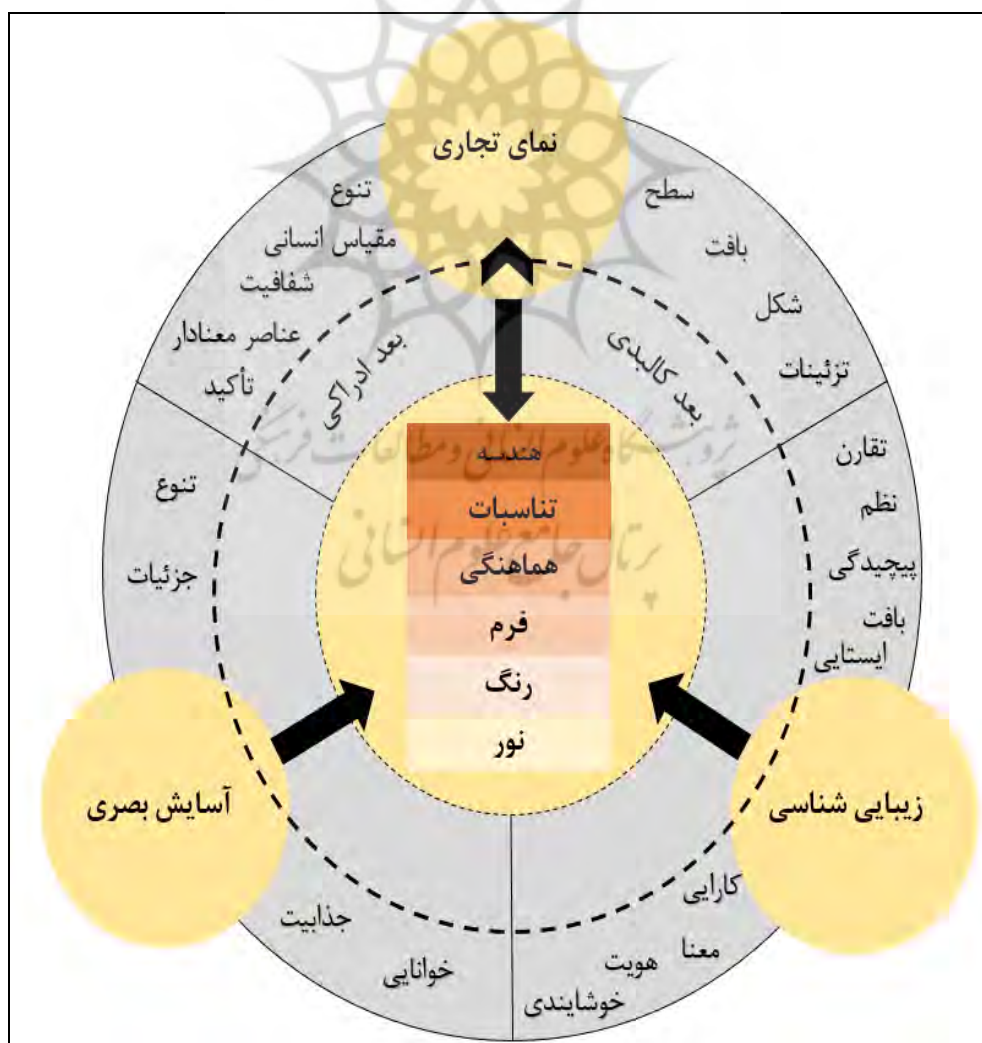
نمای تجاری

تنوع
مقیاس انسانی
شفافیت
عناصر معنادار
تأکید

بعد ادراکی

سطح
بافت
شکل
تزئینات

بعد کالبدی

هندسه
تناسبات
هماهنگی
فرم
رنگ
نور

تنوع
جزئیات

تقارن
نظم
پیچیدگی
بافت
ایستایی

آسایش بصری

زیبایی شناسی

جذابیت
خوانایی

کارایی
معنا
هویت
خوشایندی

پژوهشگاه علوم انسانی و مطالعات فرهنگی
پرتال جامع علوم انسانی